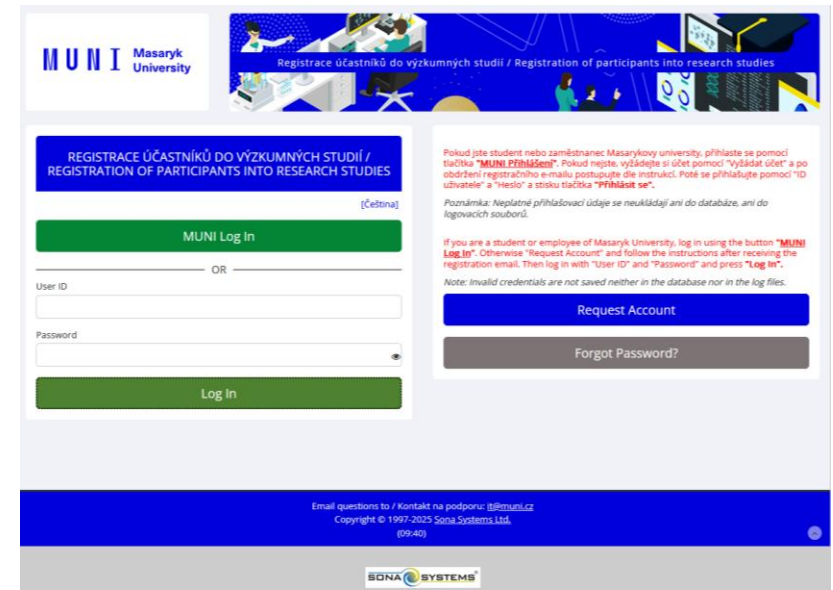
MUNI Masaryk University

Registrace účastníků do výzkumných studií / Registration of participants into research studies

REGISTRACE ÚČASTNÍKŮ DO VÝZKUMNÝCH STUDIÍ / REGISTRATION OF PARTICIPANTS INTO RESEARCH STUDIES

[Čeština]

MUNI Log In

OR

User ID

Password

Log In

Pokud jste student nebo zaměstnanec Masarykovy university, přihlaste se pomocí tlačítka "MUNI Přihlášení". Pokud nejste, vyžádejte si účet pomocí "Vyžádat účet" a po obdržení registračního e-mailu postupujte dle instrukcí. Poté se přihlašujte pomocí "ID uživatele" a "Heslo" a stisku tlačítka "Přihlásit se".

Poznámka: Neplatné přihlašovací údaje se neukládají ani do databáze, ani do logovacích souborů.

If you are a student or employee of Masaryk University, log in using the button "MUNI Log In". Otherwise "Request Account" and follow the instructions after receiving the registration email. Then log in with "User ID" and "Password" and press "Log In".

Note: Invalid credentials are not saved neither in the database nor in the log files.

Request Account

Forgot Password?

Email questions to / Kontakt na podporu: it@muni.cz
Copyright © 1997-2025 Sona Systems Ltd.
(09:40)

SONA SYSTEMS